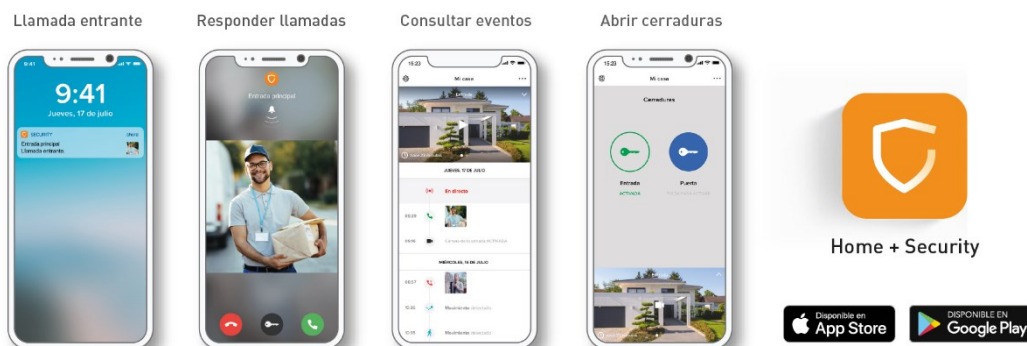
Llamada entrante

9:41
Jueves, 17 de julio
SECURITY ahora
Entrada principal
Llamada entrante

Responder llamadas

Entrada principal

Consultar eventos

Mi casa
JUEVES, 17 DE JULIO
En directo
MIÉRCOLES, 16 DE JULIO

Abrir cerraduras

Mi casa
Cerraduras
Entrada
Puerta

Home + Security

Disponible en
App Store

DISPONIBLE EN
Google Play